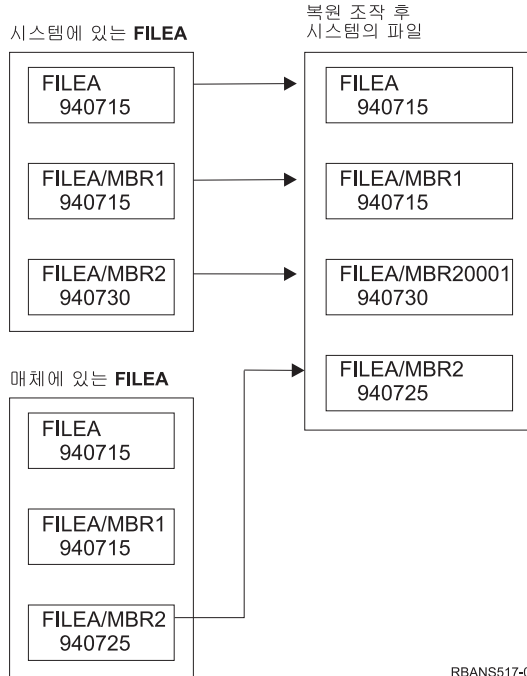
시스템에 있는 **FILEA**

FILEA
940715

FILEA/MBR1
940715

FILEA/MBR2
940730

복원 조작 후
시스템의 파일

FILEA
940715

FILEA/MBR1
940715

FILEA/MBR20001
940730

FILEA/MBR2
940725

매체에 있는 **FILEA**

FILEA
940715

FILEA/MBR1
940715

FILEA/MBR2
940725

RBANS517-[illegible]